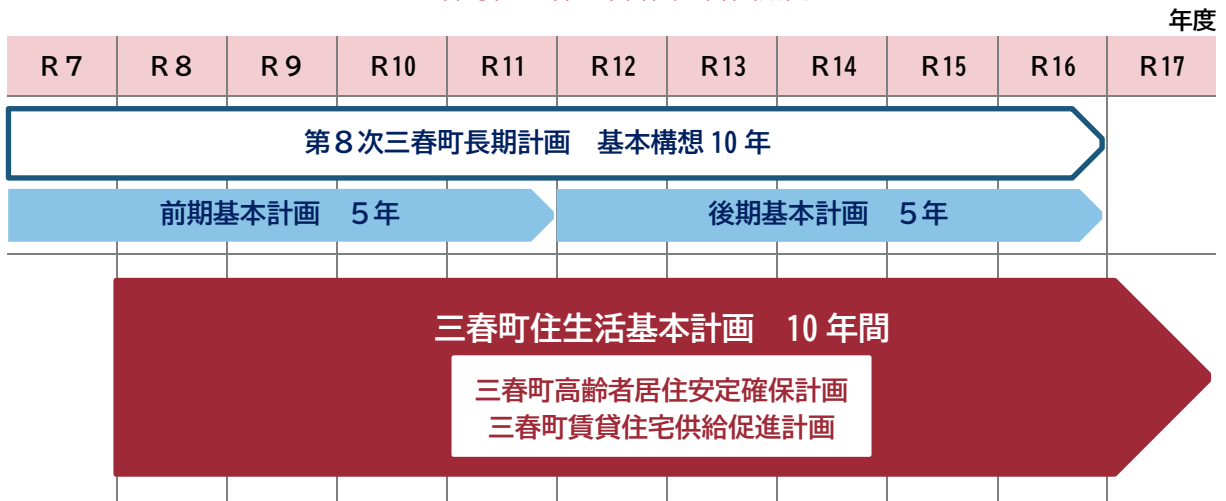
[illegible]

年度

| R7 | R8 | R9 | R10 | R11 | R12 | R13 | R14 | R15 | R16 | R17 |
|---|---|---|---|---|---|---|---|---|---|---|

第８次三春町長期計画　基本構想 10 年

前期基本計画　５年

後期基本計画　５年

三春町住生活基本計画　10 年間

三春町高齢者居住安定確保計画
三春町賃貸住宅供給促進計画